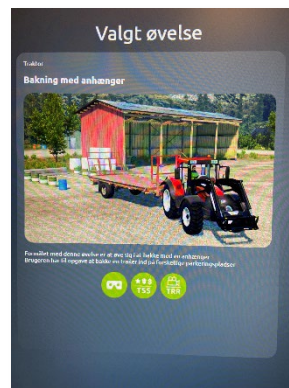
Valgt øvelse

Traktor

Bakning med anhænger

Formålet med denne øvelse er at øve dig i at bakke med en anhænger. Brugeren har til opgave at bakke en traktor ind på forskellige parkeringspladser.

TSS

TRR